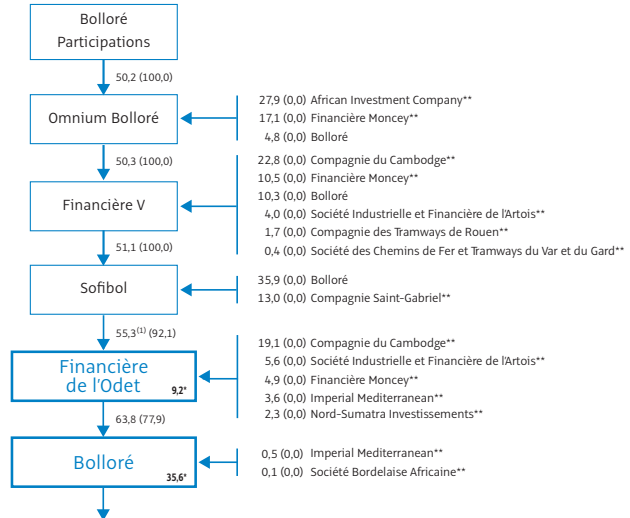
Bolloré Participations

50,2 (100,0)

Omnium Bolloré

27,9 (0,0) African Investment Company**
17,1 (0,0) Financière Moncey**
4,8 (0,0) Bolloré

50,3 (100,0)

Financière V

22,8 (0,0) Compagnie du Cambodge**
10,5 (0,0) Financière Moncey**
10,3 (0,0) Bolloré
4,0 (0,0) Société Industrielle et Financière de l'Artois**
1,7 (0,0) Compagnie des Tramways de Rouen**
0,4 (0,0) Société des Chemins de Fer et Tramways du Var et du Gard**

51,1 (100,0)

Sofibol

35,9 (0,0) Bolloré
13,0 (0,0) Compagnie Saint-Gabriel**

55,3$^{(1)}$ (92,1)

Financière de l'Odet

9,2*

19,1 (0,0) Compagnie du Cambodge**
5,6 (0,0) Société Industrielle et Financière de l'Artois**
4,9 (0,0) Financière Moncey**
3,6 (0,0) Imperial Mediterranean**
2,3 (0,0) Nord-Sumatra Investissements**

63,8 (77,9)

Bolloré

35,6*

0,5 (0,0) Imperial Mediterranean**
0,1 (0,0) Société Bordelaise Africaine**